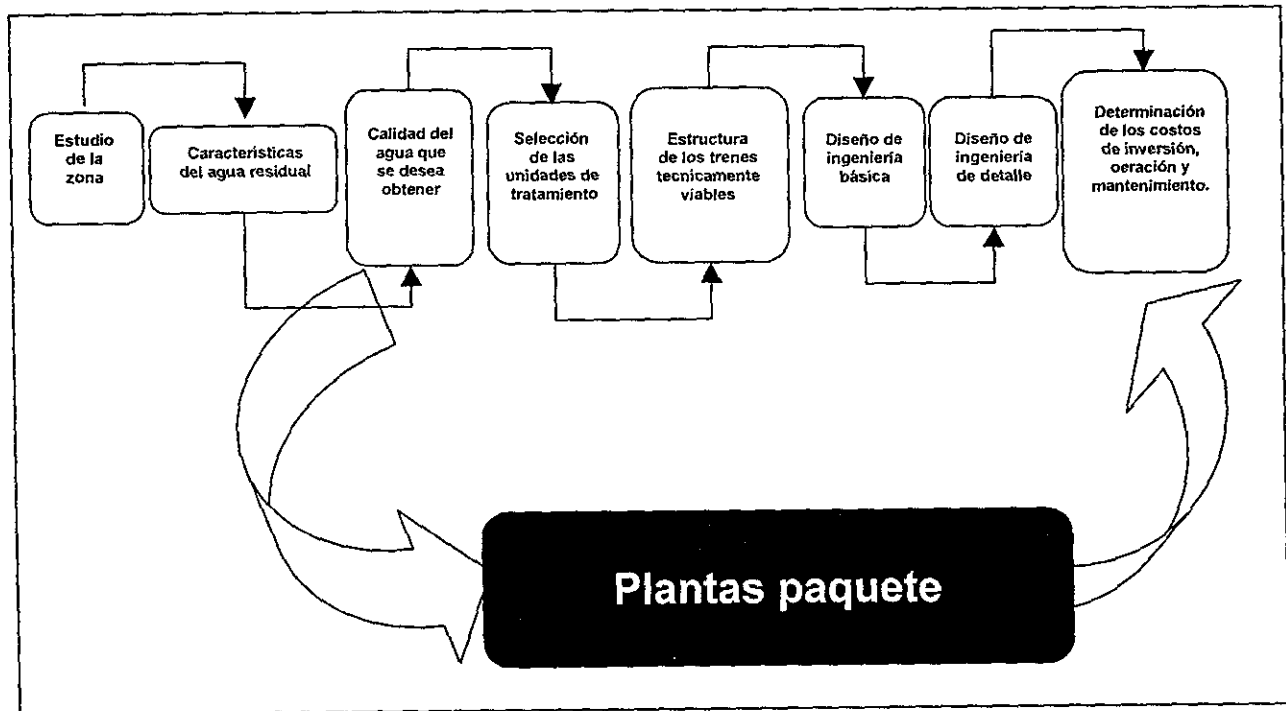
Estudio de la zona

Caracteristicas del agua residual

Calidad del agua que se desea obtener

Selección de las unidades de tratamiento

Estructura de los trenes tecnicamente viables

Diseño de ingeniería básica

Diseño de ingeniería de detalle

Determinación de los costos de inversión, oeración y mantenimiento.

Plantas paquete